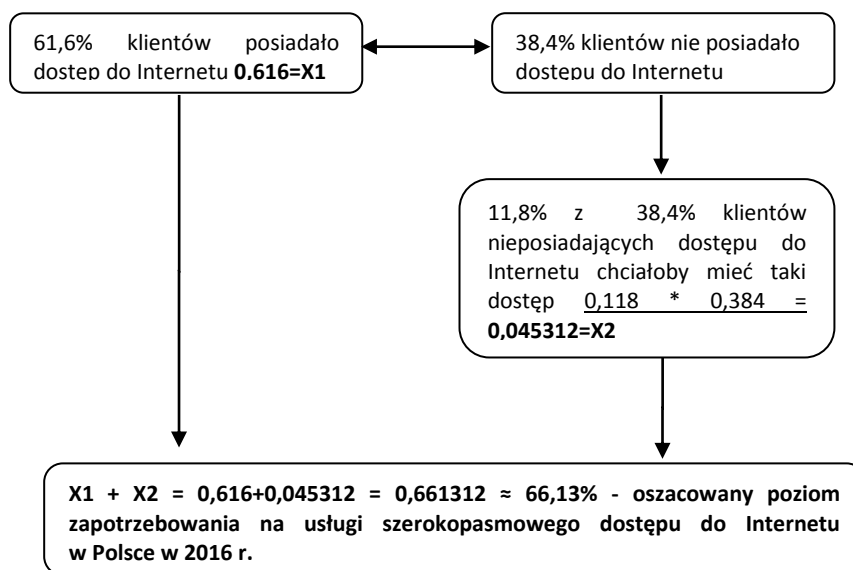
61,6% klientów posiadało dostep do Internetu **0,616=X1**

38,4% klientów nie posiadało dostępu do Internetu

11,8% z 38,4% klientów nieposiadających dostępu do Internetu chciałoby mieć taki dostęp 0,118 * 0,384 = **0,045312=X2**

**X1 + X2 = 0,616+0,045312 = 0,661312 ≈ 66,13% - oszacowany poziom zapotrzebowania na usługi szerokopasmowego dostępu do Internetu w Polsce w 2016 r.**